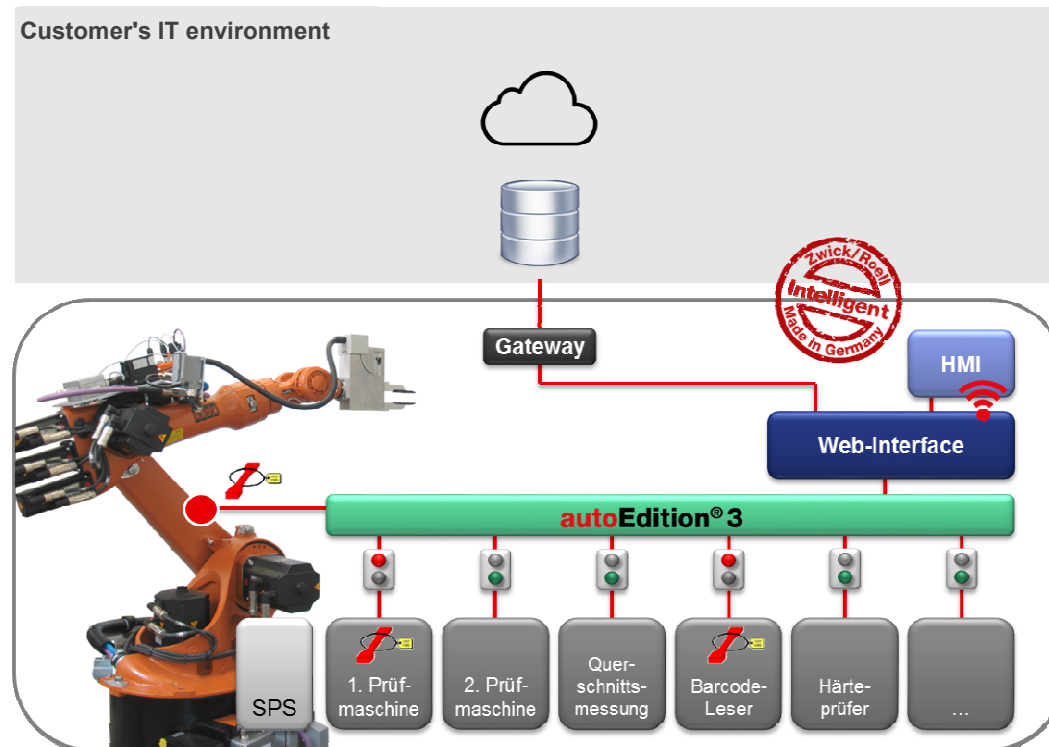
Customer's IT environment

Zwick/Roell Intelligent Made in Germany

Gateway

HMI

Web-Interface

autoEdition® 3

SPS

1. Prüfmaschine

2. Prüfmaschine

Querschnittsmessung

Barcode-Leser

Härteprüfer

...